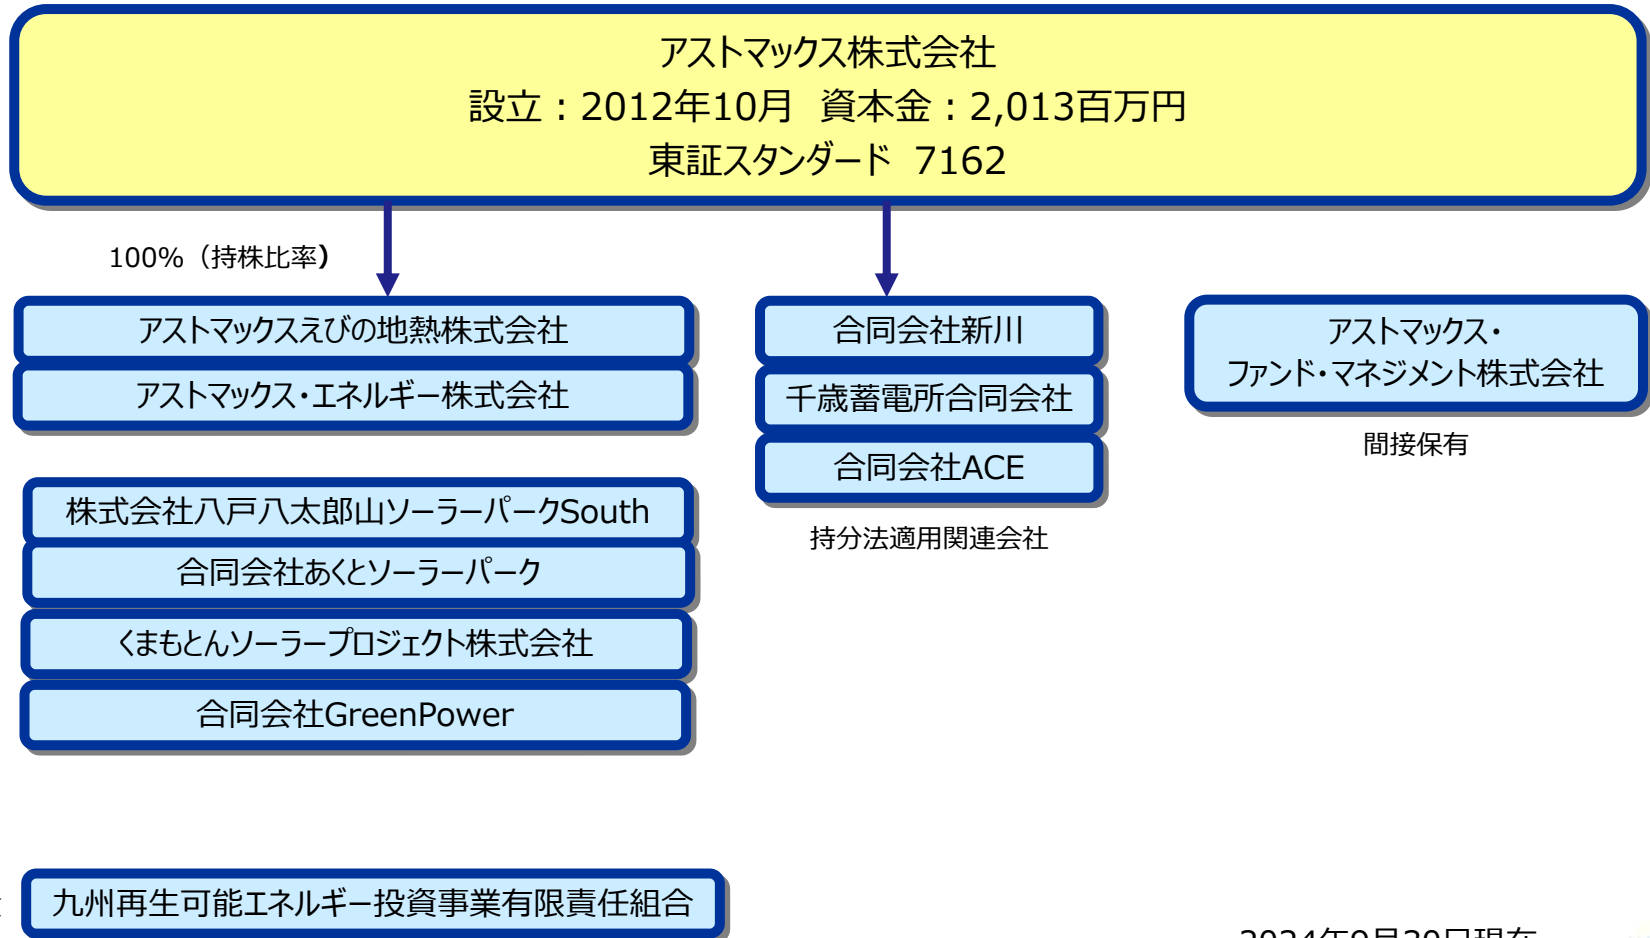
アストマックス株式会社
設立：2012年10月　資本金：2,013百万円
東証スタンダード　7162

100%（持株比率）

アストマックスえびの地熱株式会社
アストマックス・エネルギー株式会社

株式会社八戸八太郎山ソーラーパークSouth
合同会社あくとソーラーパーク
くまもとんソーラープロジェクト株式会社
合同会社GreenPower

九州再生可能エネルギー投資事業有限責任組合

合同会社新川
千歳蓄電所合同会社
合同会社ACE
持分法適用関連会社

アストマックス・ファンド・マネジメント株式会社
間接保有

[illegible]